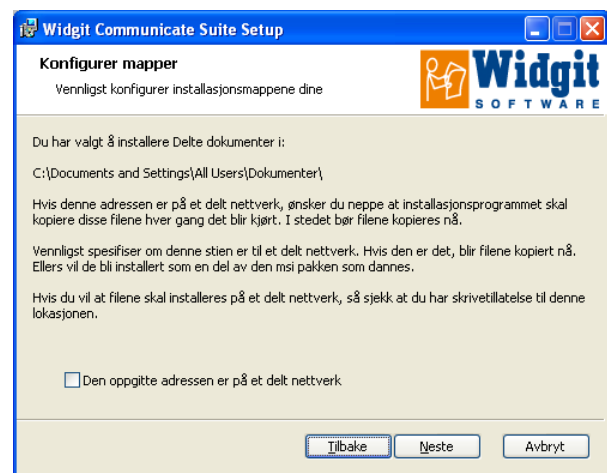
Widgit Communicate Suite Setup

Konfigurer mapper

Vennligst konfigurer installasjonsmappene dine

Widgit
SOFTWARE

Du har valgt å installere Delte dokumenter i:

C:\Documents and Settings\All Users\Dokumenter\

Hvis denne adressen er på et delt nettverk, ønsker du neppe at installasjonsprogrammet skal kopiere disse filene hver gang det blir kjørt. I stedet bør filene kopieres nå.

Vennligst spesifiser om denne stien er til et delt nettverk. Hvis den er det, blir filene kopiert nå. Ellers vil de bli installert som en del av den msi pakken som dannes.

Hvis du vil at filene skal installeres på et delt nettverk, så sjekk at du har skrivetillatelse til denne lokasjonen.

Den oppgitte adressen er på et delt nettverk

Tilbake
Neste
Avbryt